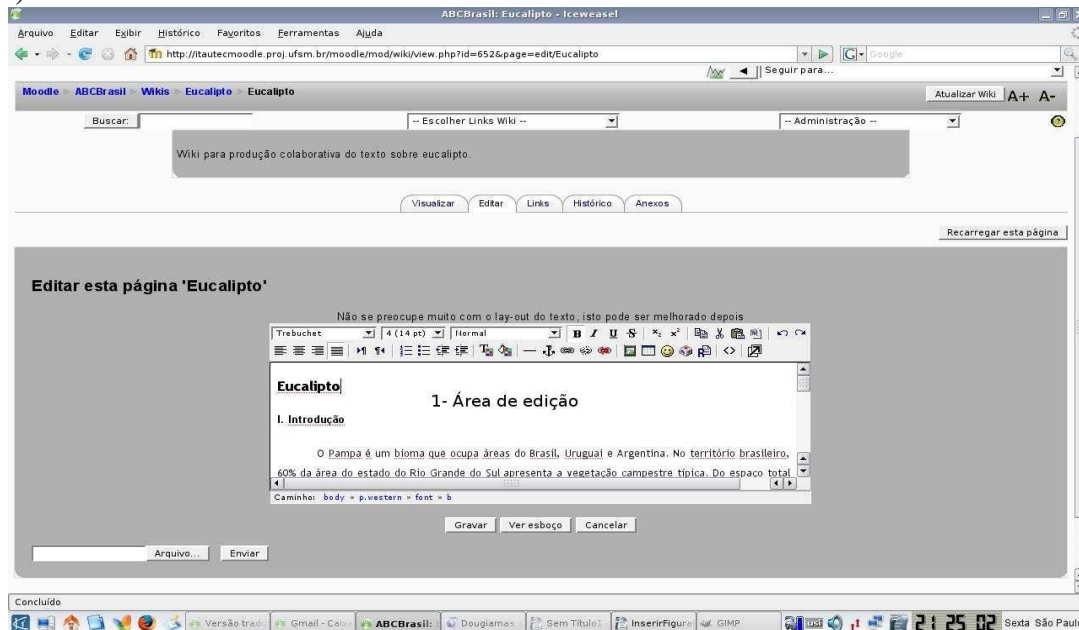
ABCBrasil: Eucalipto - Iceweasel

Arquivo Editar Exibir Histórico Favoritos Ferramentas Ajuda

http://itautecmoodle.proj.ufsm.br/moodle/mod/wiki/view.php?id=652&page=edit/Eucalipto

Google

Seguir para...

Moodle ▸ ABCBrasil ▸ Wikis ▸ Eucalipto ▸ Eucalipto

Atualizar Wiki A+ A-

Buscar: -- Escolher Links Wiki -- -- Administração --

Wiki para produção colaborativa do texto sobre eucalipto.

Visualizar Editar Links Histórico Anexos

Recarregar esta página

Editar esta página 'Eucalipto'

Não se preocupe muito com o lay-out do texto, isto pode ser melhorado depois

Trebuchet 4 (14 pt) Normal

Eucalipto

1- Área de edição

I. Introdução

O Pampa é um bioma que ocupa áreas do Brasil, Uruguai e Argentina. No território brasileiro, 60% da área do estado do Rio Grande do Sul apresenta a vegetação campestre típica. Do espaço total

Caminho: body » p.western » font » b

Gravar Ver esboço Cancelar

Arquivo... Enviar

Concluído

Versão tradu Gmail - Caixa ABCBrasil: Dougiamas Sem Título1 InserirFigura GIMP 21 25 02 Sexta São Paulo